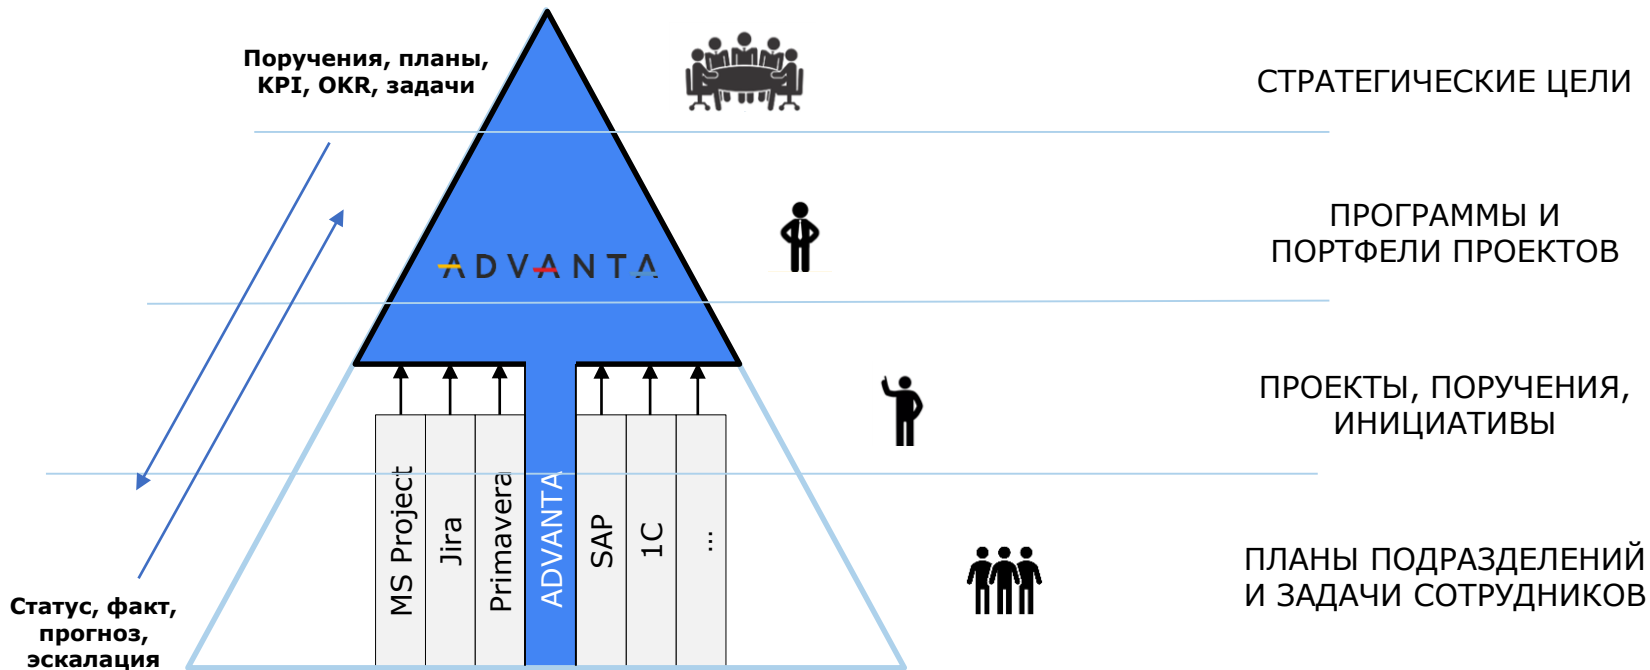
Поручения, планы, KPI, OKR, задачи

СТРАТЕГИЧЕСКИЕ ЦЕЛИ

ADVANTA

ПРОГРАММЫ И ПОРТФЕЛИ ПРОЕКТОВ

ПРОЕКТЫ, ПОРУЧЕНИЯ, ИНИЦИАТИВЫ

MS Project

Jira

Primavera

ADVANTA

SAP

1C

...

ПЛАНЫ ПОДРАЗДЕЛЕНИЙ И ЗАДАЧИ СОТРУДНИКОВ

Статус, факт, прогноз, эскалация